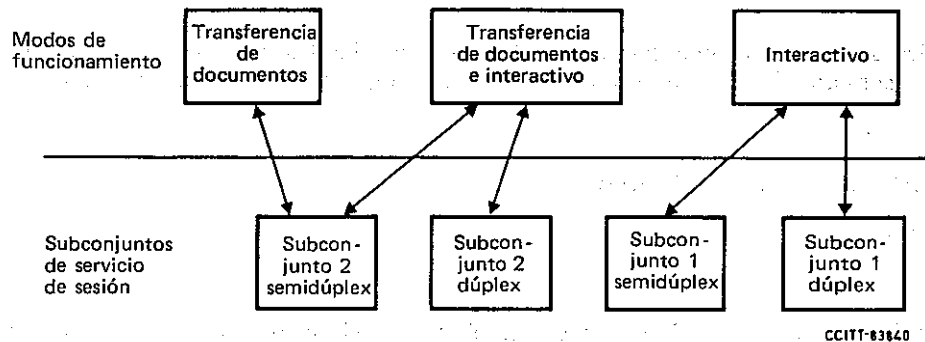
Modos de funcionamiento

Transferencia de documentos

Transferencia de documentos e interactivo

Interactivo

Subconjuntos de servicio de sesión

Subconjunto 2 semidúplex

Subconjunto 2 dúplex

Subconjunto 1 semidúplex

Subconjunto 1 dúplex

CCITT-83840